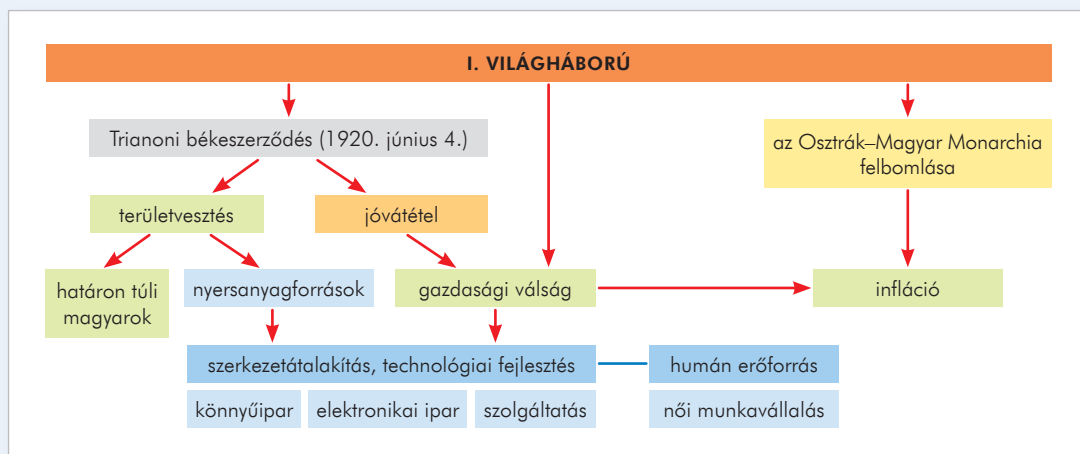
I. VILÁGHÁBORÚ

Trianoni békeszerződés (1920. június 4.)

az Osztrák–Magyar Monarchia felbomlása

területvesztés

jóvátétel

határon túli magyarok

nyersanyagforrások

gazdasági válság

infláció

szerkezetátalakítás, technológiai fejlesztés

humán erőforrás

könnyűipar

elektronikai ipar

szolgáltatás

női munkavállalás